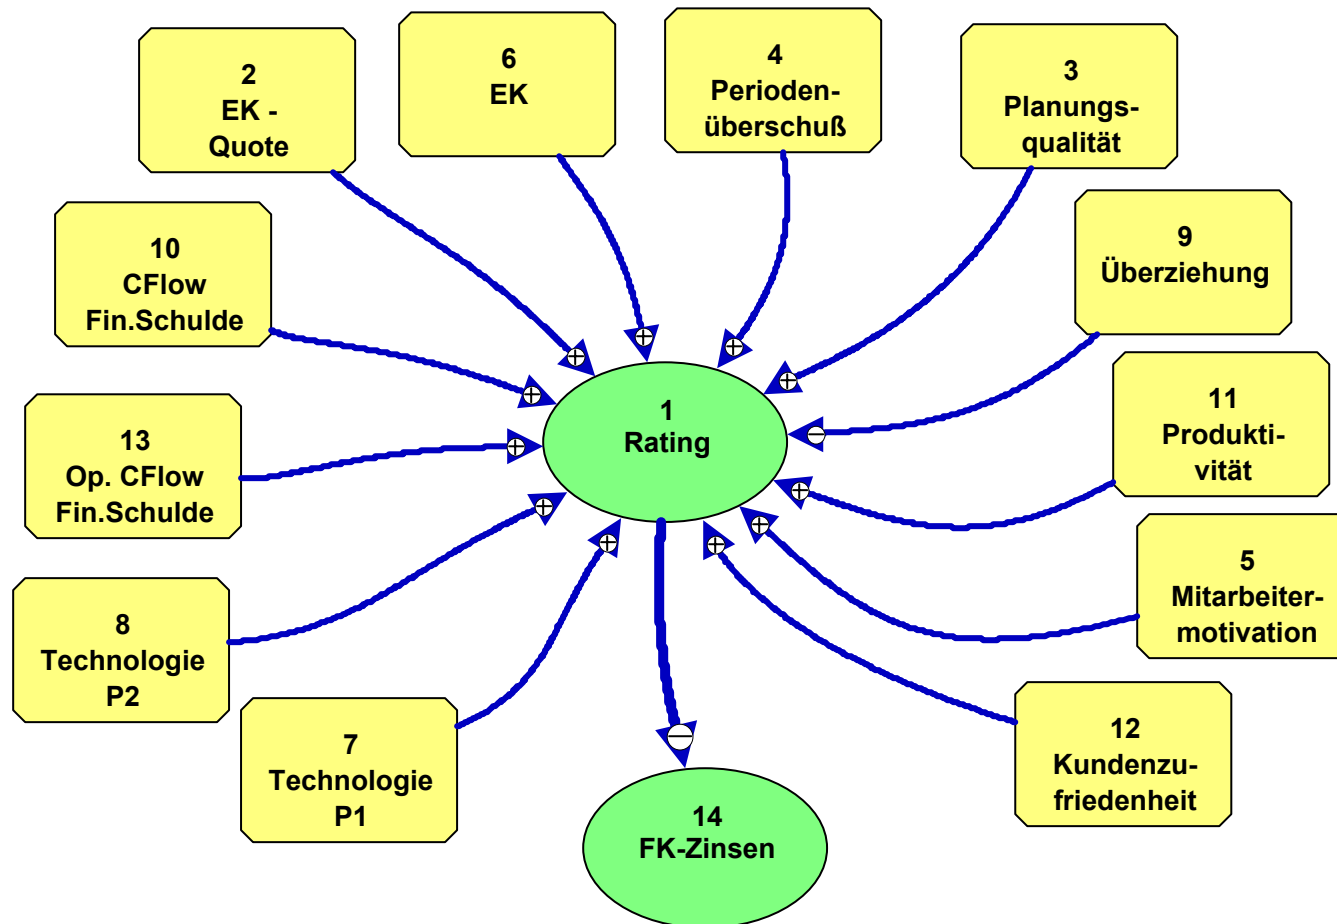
2
EK -
Quote

6
EK

4
Perioden-
überschuß

3
Planungs-
qualität

10
CFlow
Fin.Schulde

9
Überziehung

1
Rating

13
Op. CFlow
Fin.Schulde

11
Produkti-
vität

5
Mitarbeiter-
motivation

8
Technologie
P2

7
Technologie
P1

14
FK-Zinsen

12
Kundenzu-
friedenheit